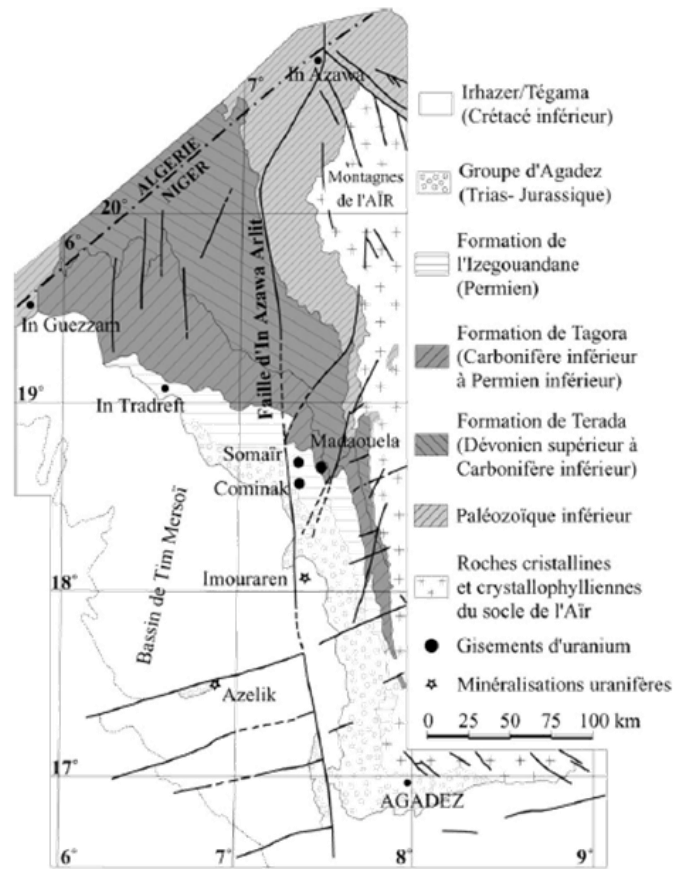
7°
In Azawa
ALGERIE
NIGER
20°
6°
Montagnes de l'AÏR
In Guezzam
Faille d'In Azawa Arlit
19°
In Tradreft
Madaouela
Somaïr
Cominak
Bassin de Tim Mersoï
18°
Imouraren
Azelik
17°
AGADEZ
6°
7°
8°
9°

Irhazer/Tégama (Crétacé inférieur)
Groupe d'Agadez (Trias- Jurassique)
Formation de l'Izegouandane (Permien)
Formation de Tagora (Carbonifère inférieur à Permien inférieur)
Formation de Terada (Dévonien supérieur à Carbonifère inférieur)
Paléozoïque inférieur
Roches cristallines et crystallophylliennes du socle de l'Aïr
Gisements d'uranium
Minéralisations uranifères
0 25 50 75 100 km